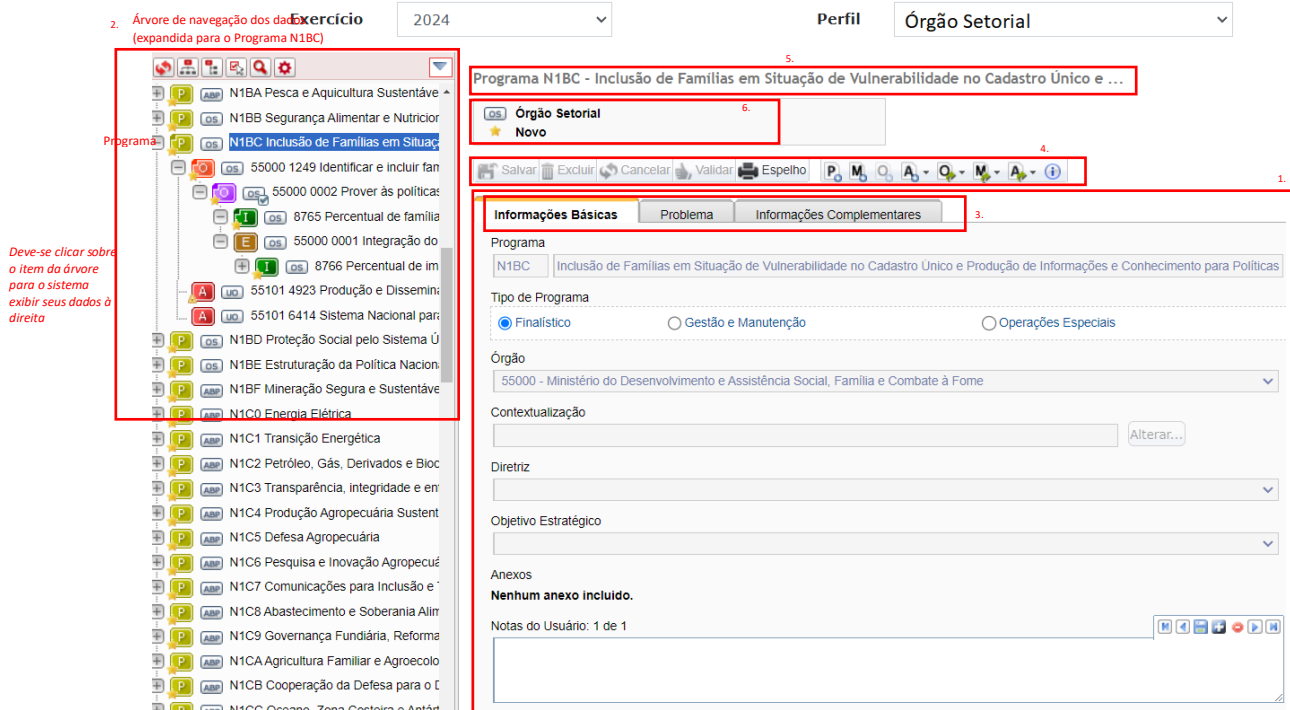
2. Árvore de navegação dos dados (expandida para o Programa N1BC)

Exercício 2024

Perfil Órgão Setorial

P ABP N1BA Pesca e Aquicultura Sustentáve
P ABP N1BB Segurança Alimentar e Nutricior
Programa P OS N1BC Inclusão de Famílias em Situaç
O OS 55000 1249 Identificar e incluir fam
O OS 55000 0002 Prover às políticas
I OS 8765 Percentual de família
E OS 55000 0001 Integração do
I OS 8766 Percentual de im
A UO 55101 4923 Produção e Dissemina
A UO 55101 6414 Sistema Nacional para
P OS N1BD Proteção Social pelo Sistema Ú
P OS N1BE Estruturação da Política Naciona
P OS N1BF Mineração Segura e Sustentáve
P ABP N1C0 Energia Elétrica
P ABP N1C1 Transição Energética
P ABP N1C2 Petróleo, Gás, Derivados e Bioc
P ABP N1C3 Transparência, integridade e en
P ABP N1C4 Produção Agropecuária Sustent
P ABP N1C5 Defesa Agropecuária
P ABP N1C6 Pesquisa e Inovação Agropecuá
P ABP N1C7 Comunicações para Inclusão e
P ABP N1C8 Abastecimento e Soberania Alim
P ABP N1C9 Governança Fundiária, Reforma
P ABP N1CA Agricultura Familiar e Agroecolo
P ABP N1CB Cooperação da Defesa para o D
N1CC Oceano, Zona Costeira e Antár

Deve-se clicar sobre o item da árvore para o sistema exibir seus dados à direita

5.
Programa N1BC - Inclusão de Famílias em Situação de Vulnerabilidade no Cadastro Único e ...

6.
OS Órgão Setorial
Novo

4.
Salvar Excluir Cancelar Validar Espelho P O M O A O M A i

1.
3.
Informações Básicas Problema Informações Complementares

Programa
N1BC Inclusão de Famílias em Situação de Vulnerabilidade no Cadastro Único e Produção de Informações e Conhecimento para Políticas

Tipo de Programa
Finalístico Gestão e Manutenção Operações Especiais

Órgão
55000 - Ministério do Desenvolvimento e Assistência Social, Família e Combate à Fome

Contextualização
Alterar...

Diretriz

Objetivo Estratégico

Anexos
Nenhum anexo incluído.

Notas do Usuário: 1 de 1